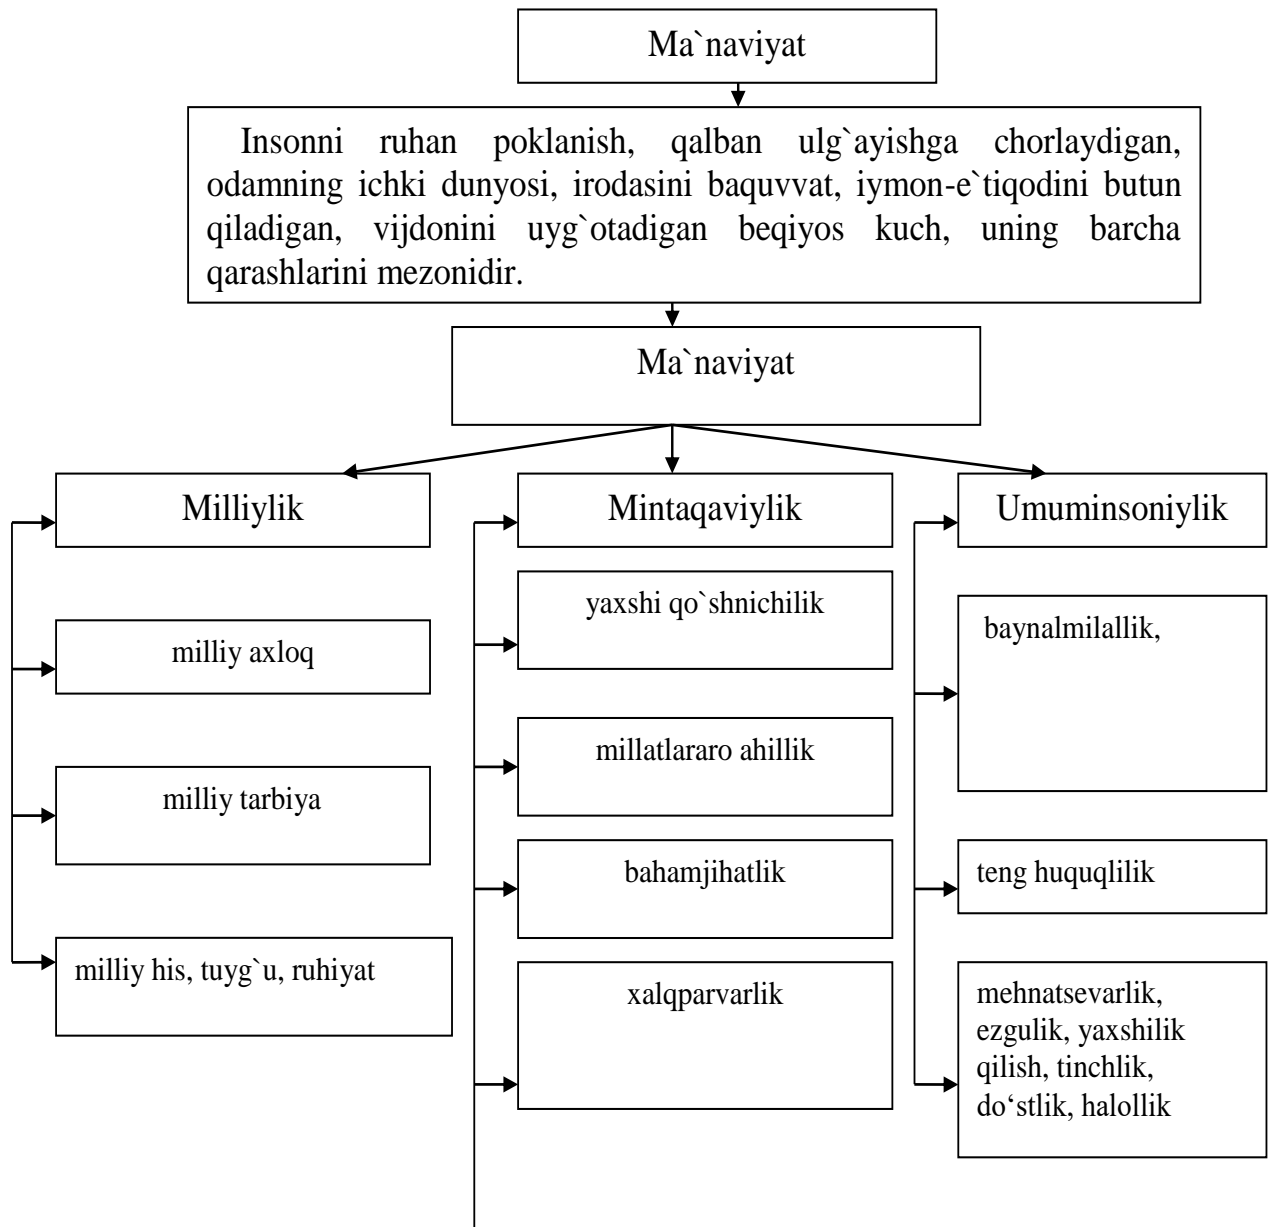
Ma`naviyat

Insonni ruhan poklanish, qalban ulg`ayishga chorlaydigan, odamning ichki dunyosi, irodasini baquvvat, iymon-e`tiqodini butun qiladigan, vijdonini uyg`otadigan beqiyos kuch, uning barcha qarashlarini mezonidir.

Ma`naviyat

Milliylik

milliy axloq

milliy tarbiya

milliy his, tuyg`u, ruhiyat

Mintaqaviylik

yaxshi qo`shnichilik

millatlararo ahillik

bahamjihatlik

xalqparvarlik

Umuminsoniylik

baynalmilallik,

teng huquqlilik

mehnatsevarlik, ezgulik, yaxshilik qilish, tinchlik, do‘stlik, halollik